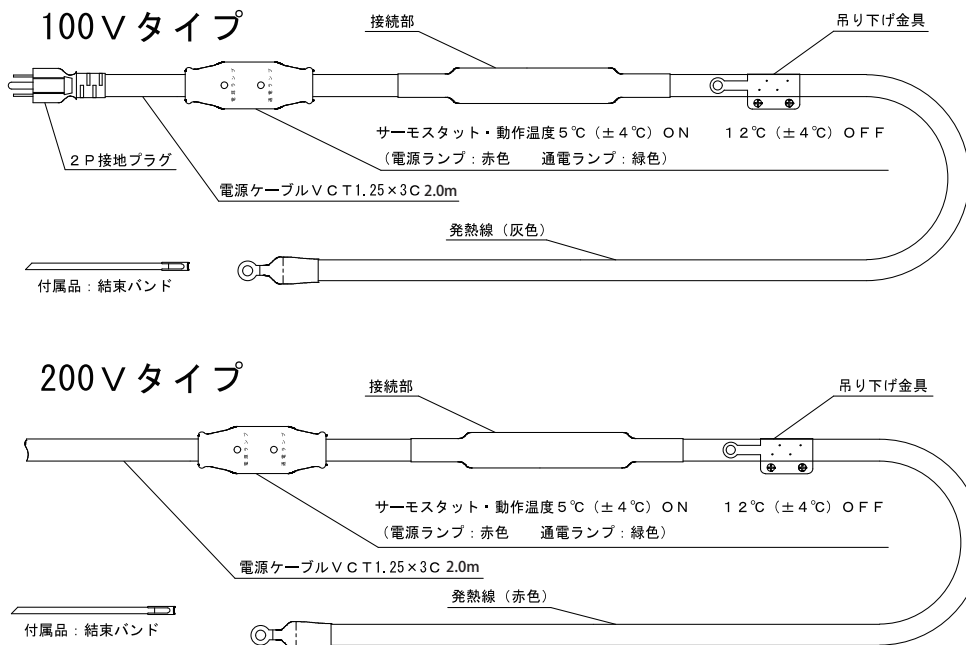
100Ｖタイプ

接続部

吊り下げ金具

サーモスタット・動作温度５℃（±４℃）ＯＮ　　１２℃（±４℃）ＯＦＦ
（電源ランプ：赤色　通電ランプ：緑色）

２Ｐ接地プラグ

電源ケーブルＶＣＴ1.25×3Ｃ 2.0m

発熱線（灰色）

付属品：結束バンド

200Ｖタイプ

接続部

吊り下げ金具

サーモスタット・動作温度５℃（±４℃）ＯＮ　　１２℃（±４℃）ＯＦＦ
（電源ランプ：赤色　通電ランプ：緑色）

電源ケーブルＶＣＴ1.25×3Ｃ 2.0m

発熱線（赤色）

付属品：結束バンド